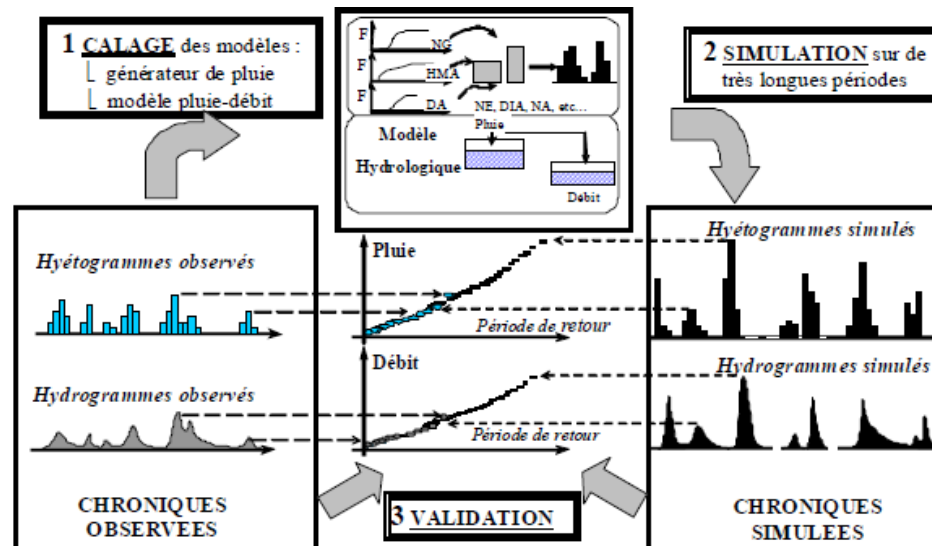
1 CALAGE des modèles :
⌊ générateur de pluie
⌊ modèle pluie-débit

F NC
F HMA
F DA
NE, DIA, NA, etc...
Modèle
Hydrologique
Pluie
Débit

2 SIMULATION sur de très longues périodes

Hyétogrammes observés

Hydrogrammes observés

CHRONIQUES OBSERVEES

Pluie
Période de retour
Débit
Période de retour

3 VALIDATION

Hyétogrammes simulés

Hydrogrammes simulés

CHRONIQUES SIMULEES